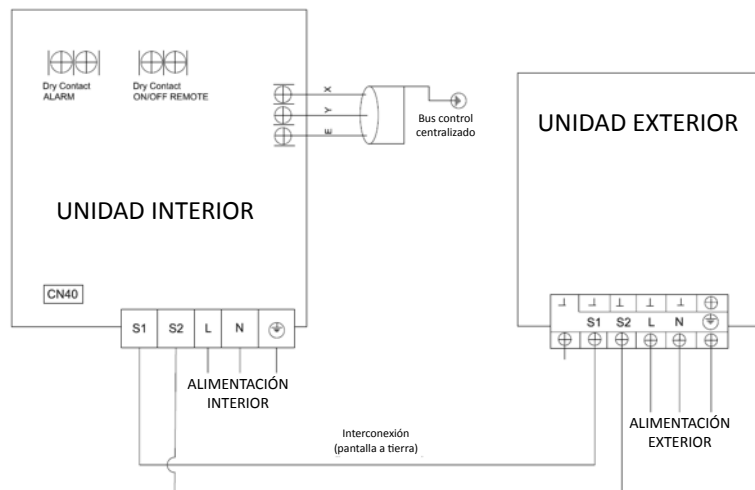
Dry Contact
ALARM

Dry Contact
ON/OFF REMOTE

X
Y
E

Bus control
centralizado

UNIDAD EXTERIOR

UNIDAD INTERIOR

CN40

S1
S2
L
N

ALIMENTACIÓN
INTERIOR

S1
S2
L
N

Interconexión
(pantalla a tierra)

ALIMENTACIÓN
EXTERIOR